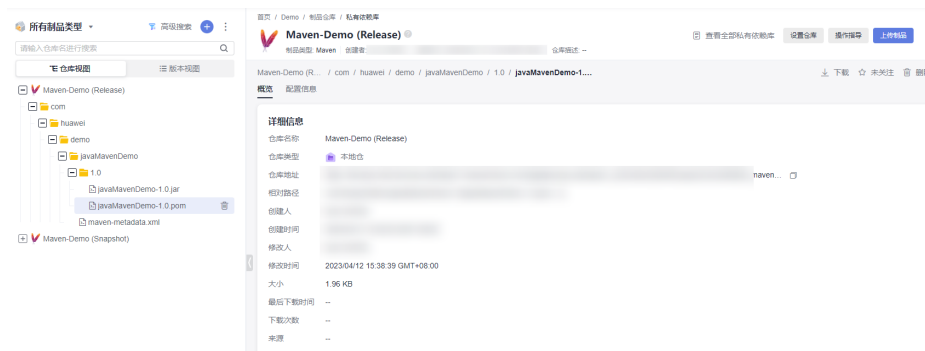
所有制品类型 ▾
高级搜索
请输入仓库名进行搜索
仓库视图
版本视图
Maven-Demo (Release)
com
huawei
demo
javaMavenDemo
1.0
javaMavenDemo-1.0.jar
javaMavenDemo-1.0.pom
maven-metadata.xml
Maven-Demo (Snapshot)

首页 / Demo / 制品仓库 / 私有依赖库
Maven-Demo (Release)
制品类型 Maven 创建者 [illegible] 仓库描述 --
查看全部私有依赖库
设置仓库
操作指导
上传制品
Maven-Demo (R... / com / huawei / demo / javaMavenDemo / 1.0 / javaMavenDemo-1....
下载
未关注
删
概览
配置信息
详细信息
仓库名称 Maven-Demo (Release)
仓库类型 本地仓
仓库地址 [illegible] maven...
相对路径 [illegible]
创建人 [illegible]
创建时间 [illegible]
修改人 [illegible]
修改时间 2023/04/12 15:38:39 GMT+08:00
大小 1.96 KB
最后下载时间 --
下载次数 --
来源 --